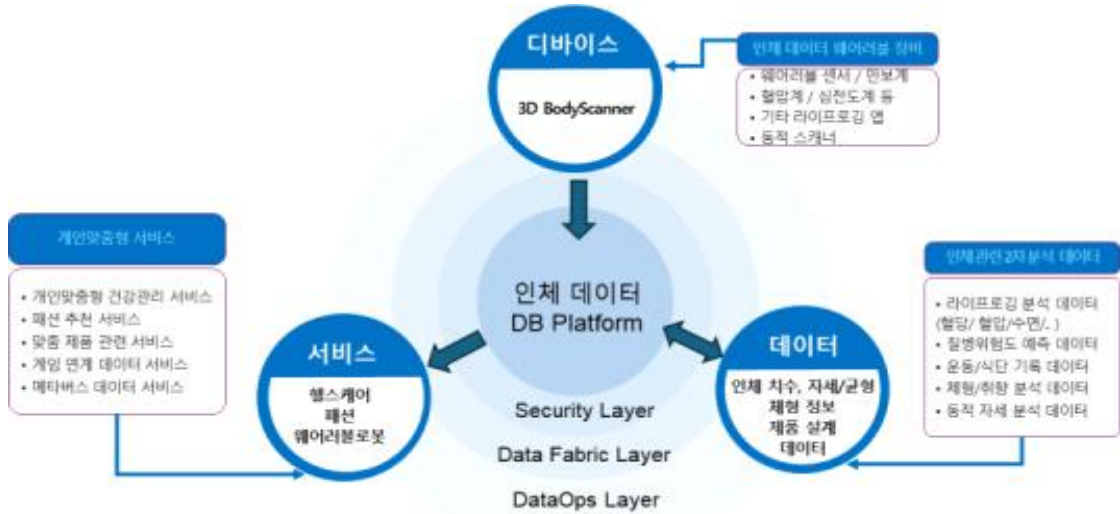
디바이스

3D BodyScanner

인체 데이터 웨어러블 장비

• 웨어러블 센서 / 만보계
• 혈압계 / 심전도계 등
• 기타 라이프로깅 앱
• 동작 스캐너

개인맞춤형 서비스

• 개인맞춤형 건강관리 서비스
• 패션 추천 서비스
• 맞춤 제품 관련 서비스
• 게임 연계 데이터 서비스
• 메타버스 데이터 서비스

인체 데이터
DB Platform

인체관련 2차 분석 데이터

• 라이프로깅 분석 데이터 (혈당/ 혈압/수면/..)
• 질병위험도 예측 데이터
• 운동/식단 기록 데이터
• 체형/취향 분석 데이터
• 동작 자세 분석 데이터

서비스

헬스케어
패션
웨어러블로봇

데이터

인체 치수, 자세/균형
체형 정보
제품 설계
데이터

Security Layer

Data Fabric Layer

DataOps Layer